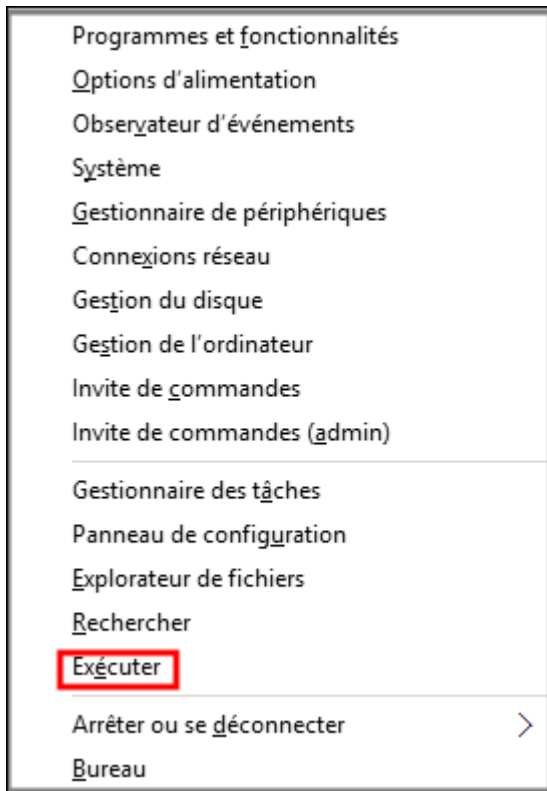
Programmes et fonctionnalités
Options d'alimentation
Observateur d'événements
Système
Gestionnaire de périphériques
Connexions réseau
Gestion du disque
Gestion de l'ordinateur
Invite de commandes
Invite de commandes (admin)

Gestionnaire des tâches
Panneau de configuration
Explorateur de fichiers
Rechercher
Exécuter

Arrêter ou se déconnecter >
Bureau